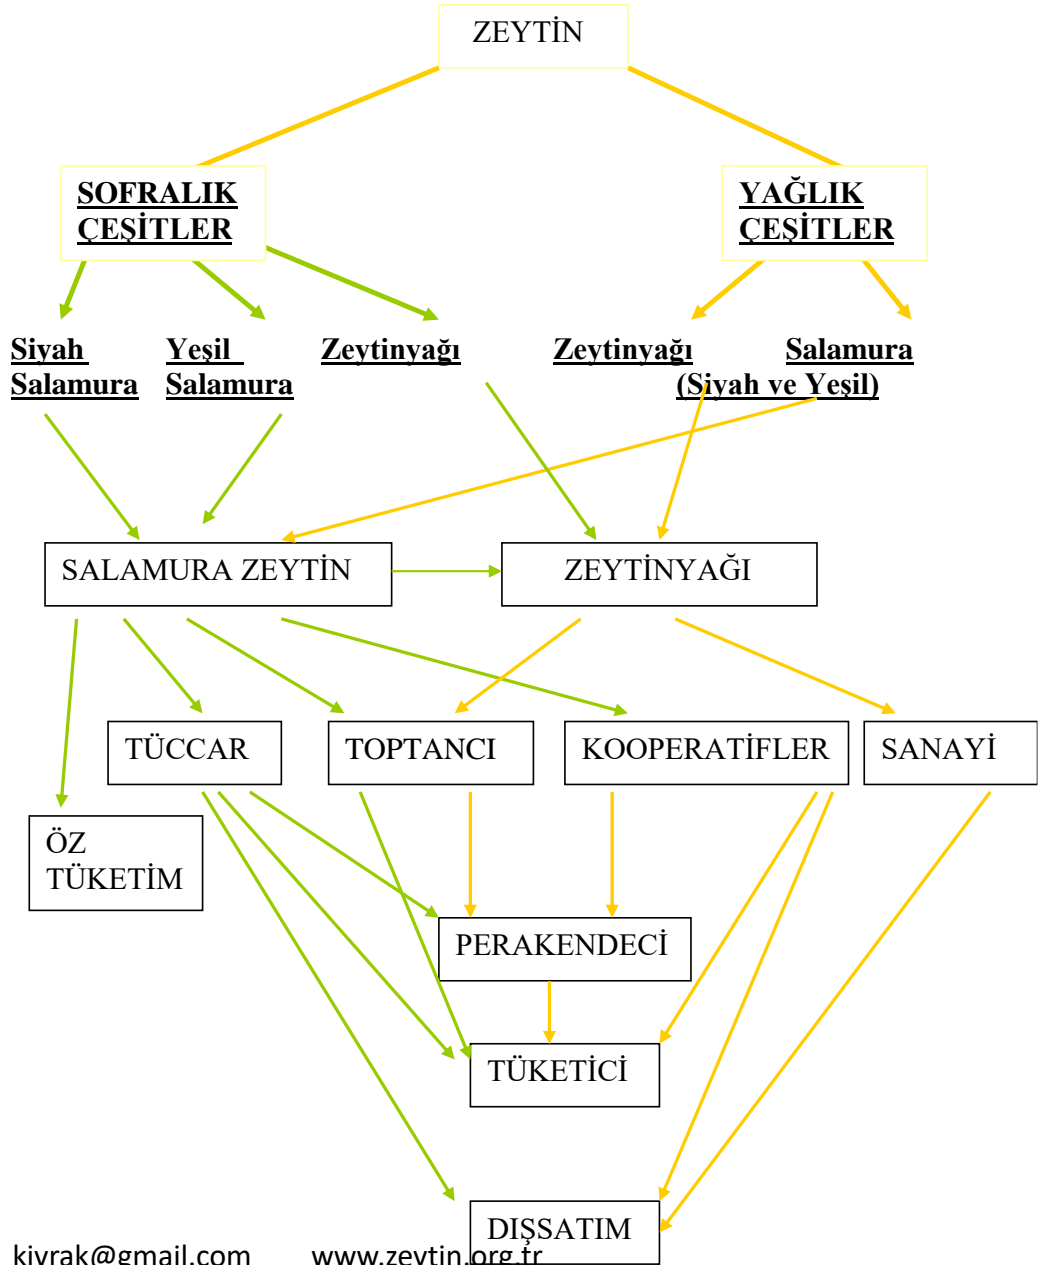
ZEYTİN

SOFRALIK ÇEŞİTLER

YAĞLIK ÇEŞİTLER

Siyah Salamura

Yeşil Salamura

Zeytinyağı

Zeytinyağı

Salamura (Siyah ve Yeşil)

SALAMURA ZEYTİN

ZEYTİNYAĞI

TÜCCAR

TOPTANCI

KOOPERATİFLER

SANAYİ

ÖZ TÜKETİM

PERAKENDECİ

TÜKETİCİ

DIŞSATIM

kivrak@gmail.com www.zeytin.org.tr